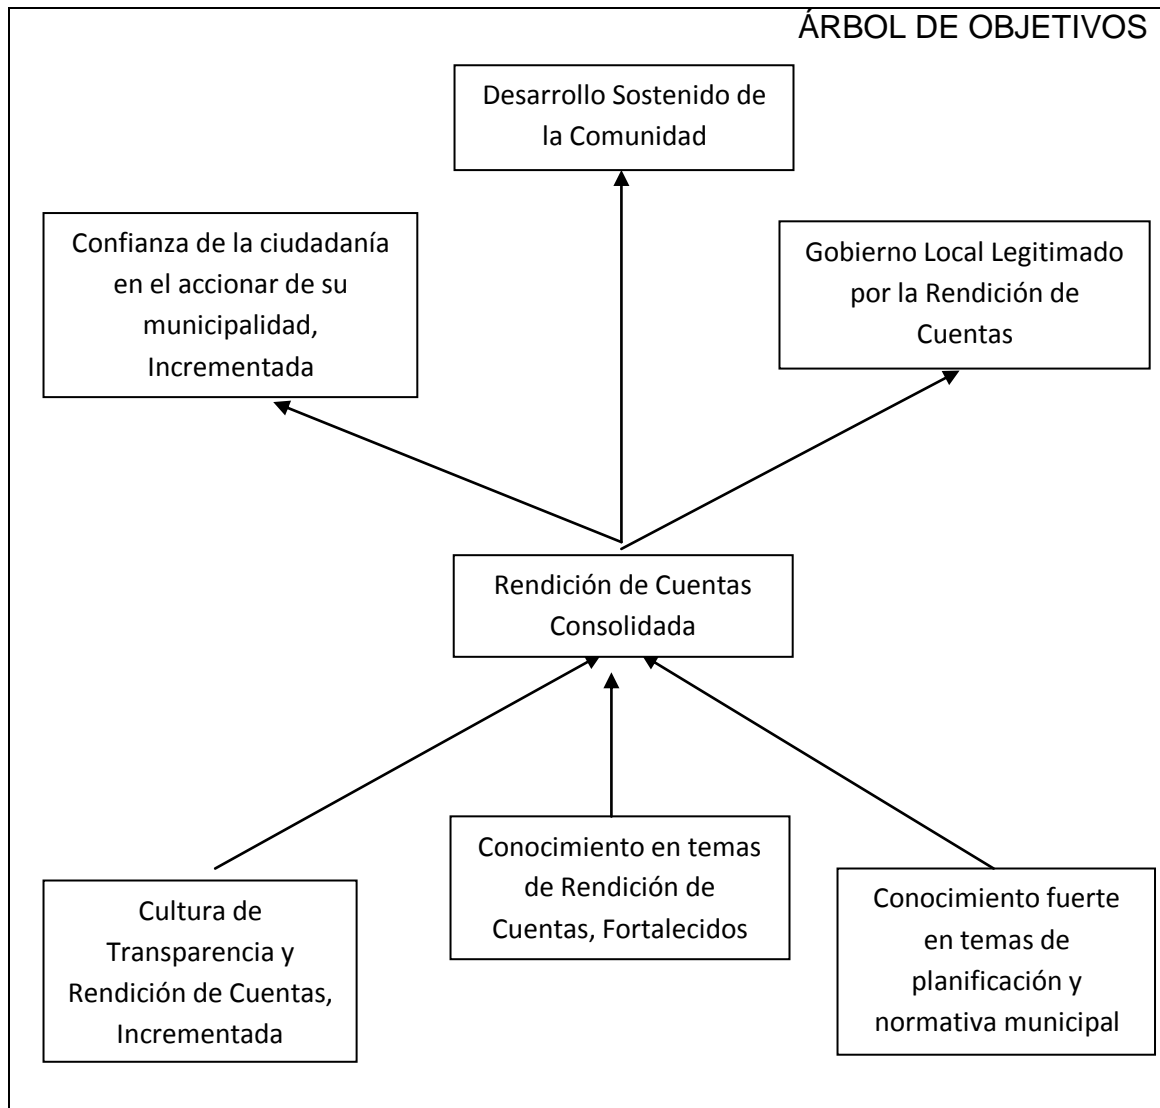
ÁRBOL DE OBJETIVOS

Desarrollo Sostenido de la Comunidad

Confianza de la ciudadanía en el accionar de su municipalidad, Incrementada

Gobierno Local Legitimado por la Rendición de Cuentas

Rendición de Cuentas Consolidada

Cultura de Transparencia y Rendición de Cuentas, Incrementada

Conocimiento en temas de Rendición de Cuentas, Fortalecidos

Conocimiento fuerte en temas de planificación y normativa municipal